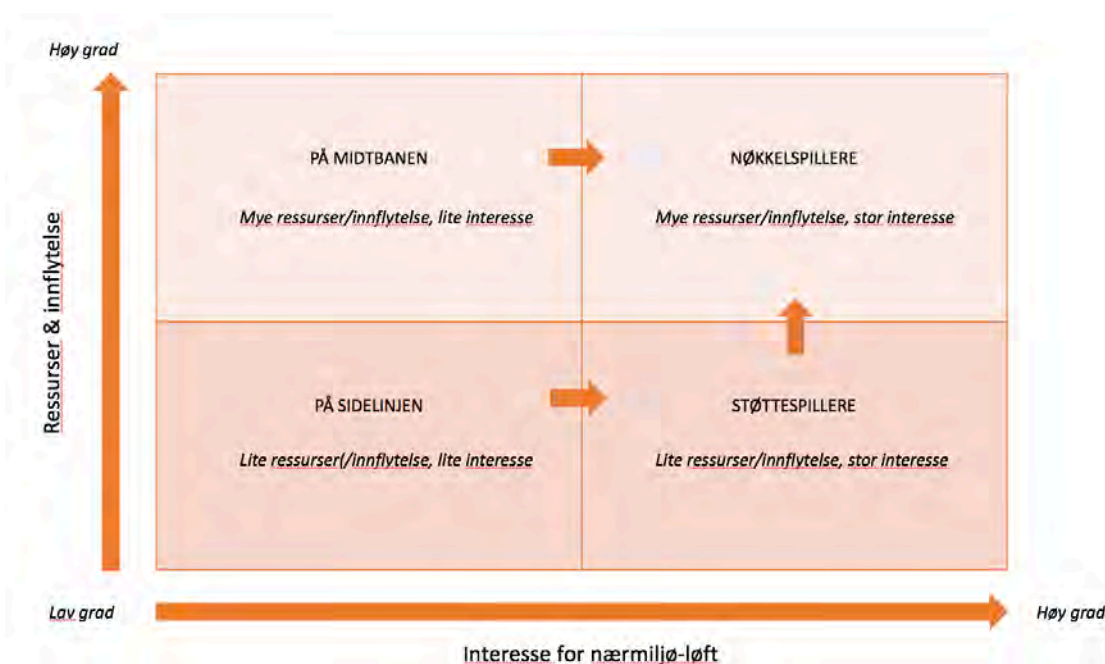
Høy grad

Ressurser & innflytelse

PÅ MIDTBANEN

Mye ressurser/innflytelse, lite interesse

NØKKELSPILLERE

Mye ressurser/innflytelse, stor interesse

PÅ SIDELINJEN

Lite ressurser(/innflytelse, lite interesse

STØTTESPILLERE

Lite ressurser/innflytelse, stor interesse

Lav grad

Høy grad

Interesse for nærmiljø-løft